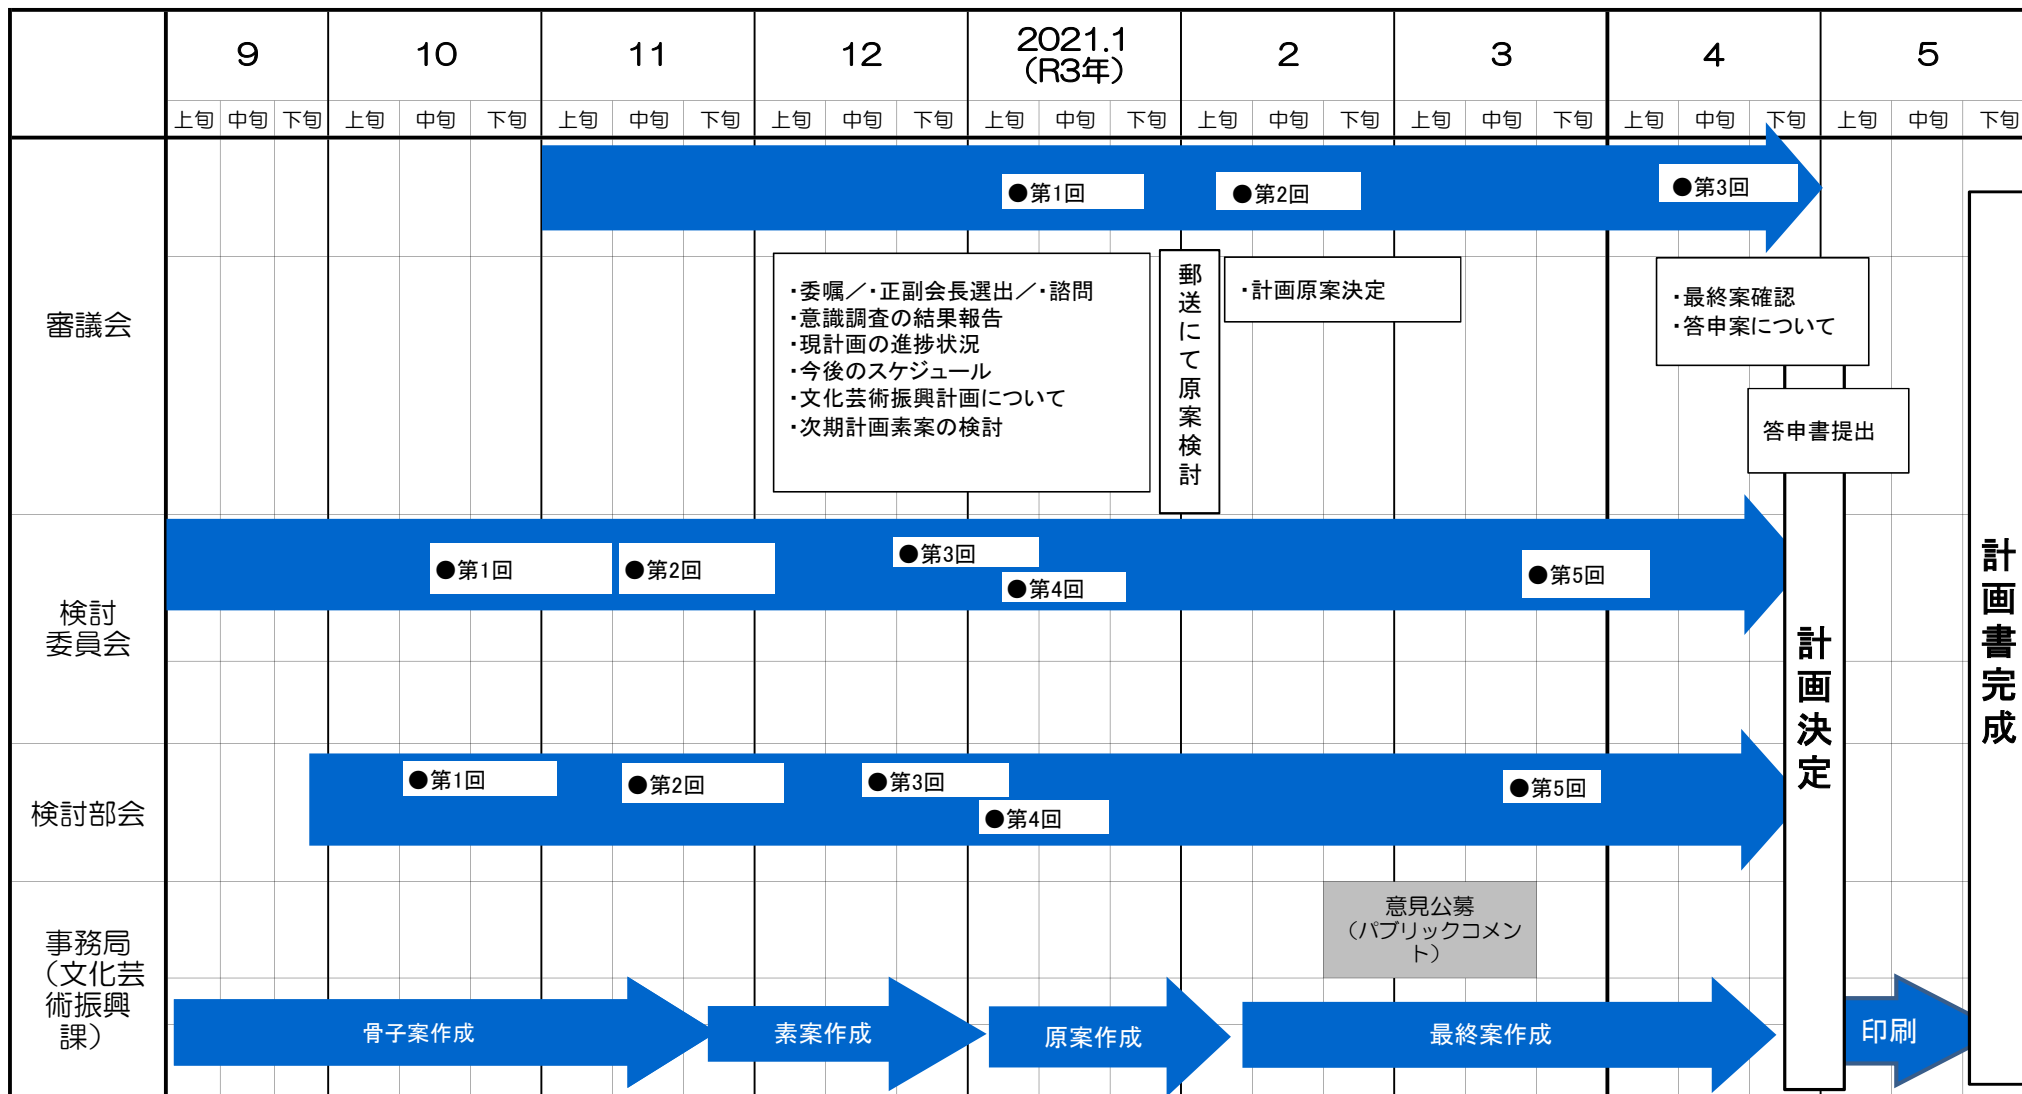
| | 9 | 10 | 11 | 12 | 2021.1 (R3年) | 2 | 3 | 4 | 5 |
|---|---|---|---|---|---|---|---|---|---|
| | 上旬 中旬 下旬 | 上旬 中旬 下旬 | 上旬 中旬 下旬 | 上旬 中旬 下旬 | 上旬 中旬 下旬 | 上旬 中旬 下旬 | 上旬 中旬 下旬 | 上旬 中旬 下旬 | 上旬 中旬 下旬 |

審議会

●第1回
●第2回
●第3回

・委嘱／・正副会長選出／・諮問
・意識調査の結果報告
・現計画の進捗状況
・今後のスケジュール
・文化芸術振興計画について
・次期計画素案の検討

郵送にて原案検討

・計画原案決定

・最終案確認
・答申案について

答申書提出

検討委員会

●第1回
●第2回
●第3回
●第4回
●第5回

検討部会

●第1回
●第2回
●第3回
●第4回
●第5回

事務局（文化芸術振興課）

意見公募（パブリックコメント）

骨子案作成
素案作成
原案作成
最終案作成
印刷

計画決定

計画書完成